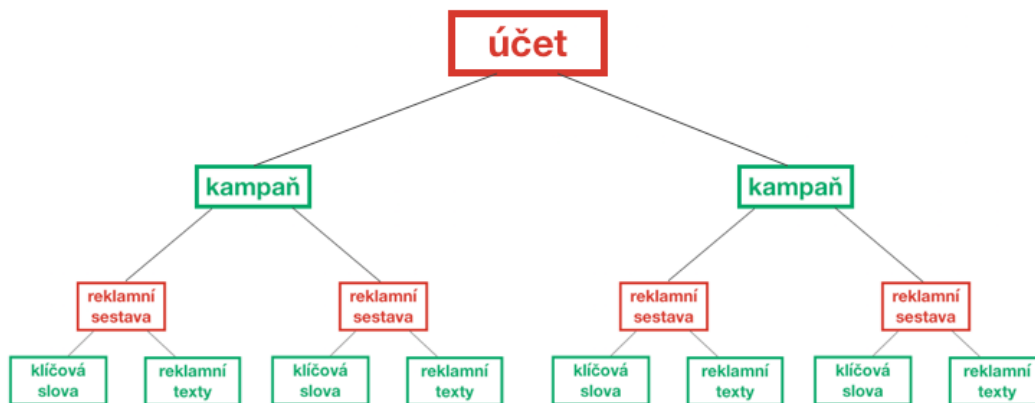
účet

kampaň

kampaň

reklamní sestava

reklamní sestava

reklamní sestava

reklamní sestava

klíčová slova

reklamní texty

klíčová slova

reklamní texty

klíčová slova

reklamní texty

klíčová slova

reklamní texty